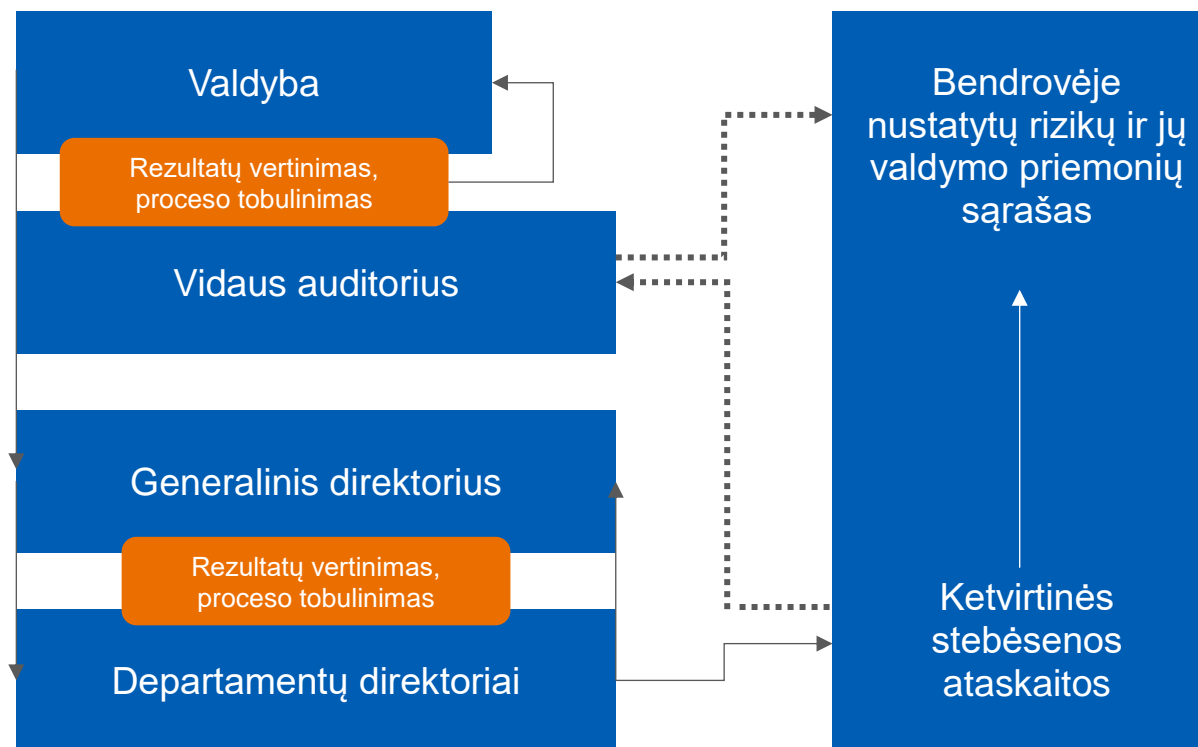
Valdyba

Rezultatų vertinimas, proceso tobulinimas

Vidaus auditorius

Generalinis direktorius

Rezultatų vertinimas, proceso tobulinimas

Departamentų direktoriai

Bendrovėje nustatytų rizikų ir jų valdymo priemonių sąrašas

Ketvirtinės stebėsenos ataskaitos